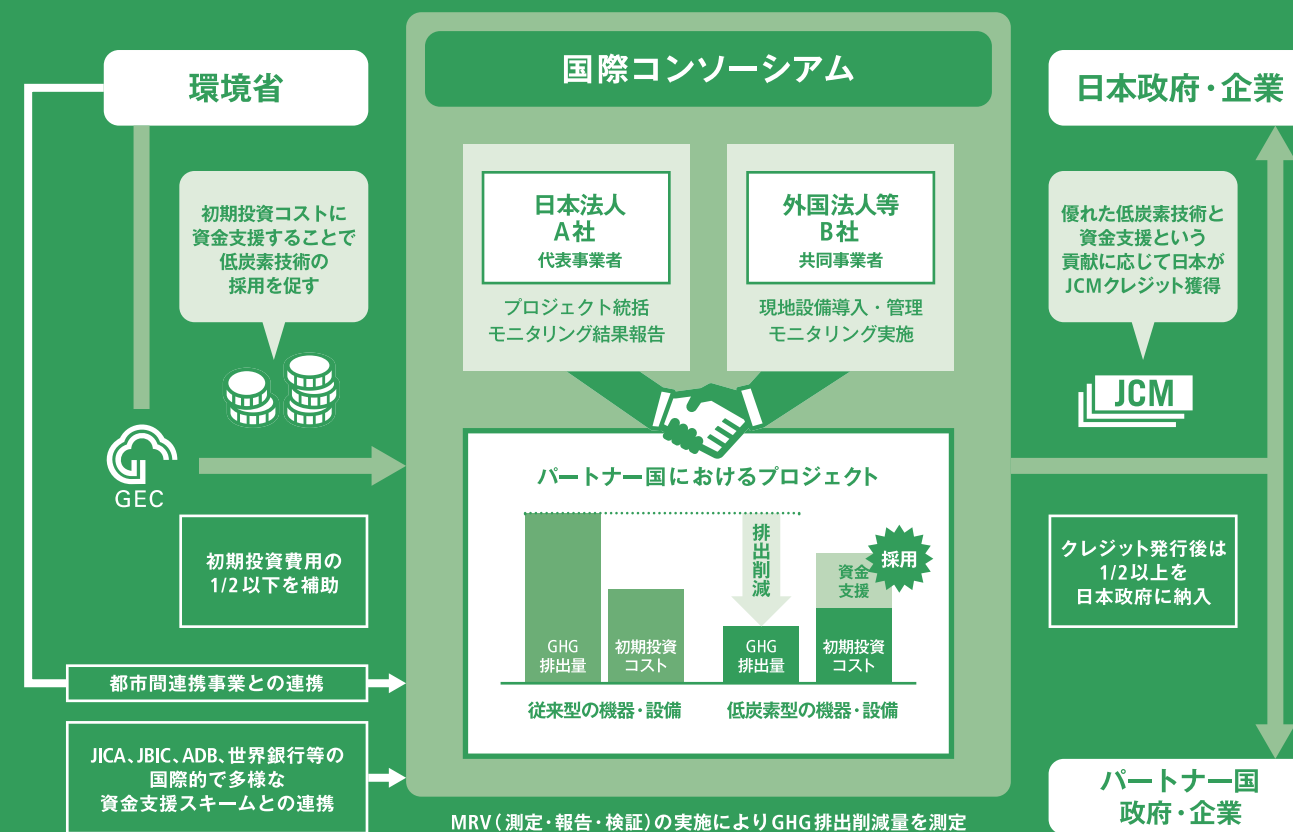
環境省

初期投資コストに資金支援することで低炭素技術の採用を促す

GEC

初期投資費用の1/2以下を補助

都市間連携事業との連携

JICA、JBIC、ADB、世界銀行等の国際的で多様な資金支援スキームとの連携

国際コンソーシアム

日本法人
A社
代表事業者

プロジェクト統括
モニタリング結果報告

外国法人等
B社
共同事業者

現地設備導入・管理
モニタリング実施

パートナー国におけるプロジェクト

GHG排出量

初期投資コスト

排出削減

GHG排出量

資金支援

採用

初期投資コスト

従来型の機器・設備

低炭素型の機器・設備

MRV（測定・報告・検証）の実施によりGHG排出削減量を測定

日本政府・企業

優れた低炭素技術と資金支援という貢献に応じて日本がJCMクレジット獲得

JCM

クレジット発行後は1/2以上を日本政府に納入

パートナー国
政府・企業